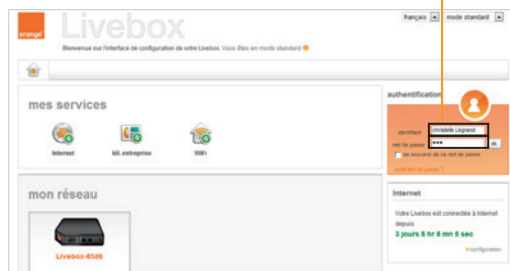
orange

Livebox

Bienvenue sur l'interface de configuration de votre Livebox. Vous êtes en mode standard

français

mode standard

mes services

internet

Mi. entreprise

WiFi

authentification

identifiant

Christelle Legrand

mot de passe

•••

ok

se souvenir de ce mot de passe

mot de passe ?

mon réseau

Livebox-83d6

internet

Votre Livebox est connectée à internet depuis

3 jours 5 hr 8 mn 5 sec

configuration